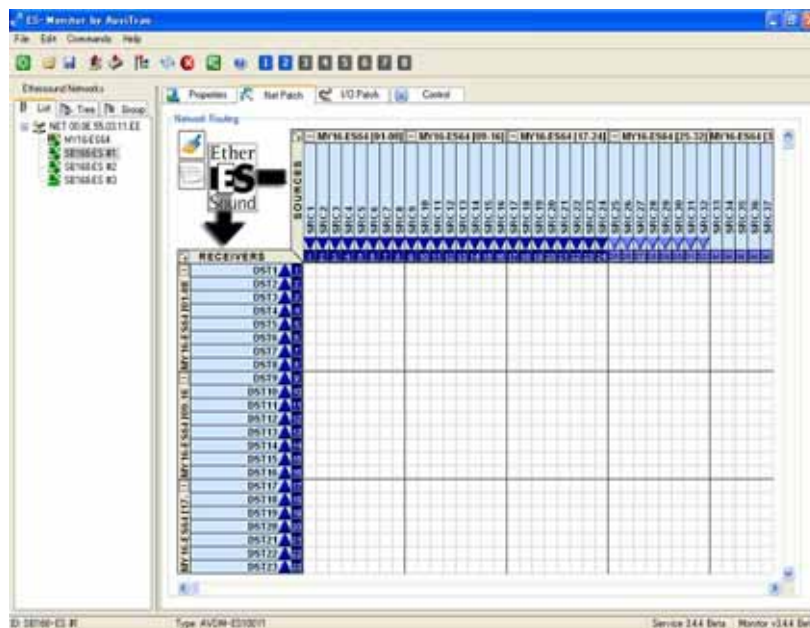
ES-Monitor by AuviTran

File Edit Commands Help

1 2 3 4 5 6 7 8

Ethersound Networks

List Tree Group

NET 00.0E.55.03.11.E3
MY16-ES64
SB168-ES #1
SB168-ES #2
SB168-ES #3

Properties Net Patch I/O Patch Control

Network Routing

Ether ES Sound

SOURCES

MY16-ES64 [01-08] MY16-ES64 [09-16] MY16-ES64 [17-24] MY16-ES64 [25-32] MY16-ES64 [3

SRC1 SRC2 SRC3 SRC4 SRC5 SRC6 SRC7 SRC8 SRC9 SRC10 SRC11 SRC12 SRC13 SRC14 SRC15 SRC16 SRC17 SRC18 SRC19 SRC20 SRC21 SRC22 SRC23 SRC24 SRC25 SRC26 SRC27 SRC28 SRC29 SRC30 SRC31 SRC32 SRC33 SRC34 SRC35 SRC36 SRC37

RECEIVERS

MY16-ES64 [01-08]
DST1 DST2 DST3 DST4 DST5 DST6 DST7 DST8

MY16-ES64 [09-16]
DST9 DST10 DST11 DST12 DST13 DST14 DST15 DST16

MY16-ES64 [17-
DST17 DST18 DST19 DST20 DST21 DST22 DST23

ID: SB168-ES #1 Type: AVDM-ES100?? Service 3.4.4 Beta Monitor v3.4.4 Be